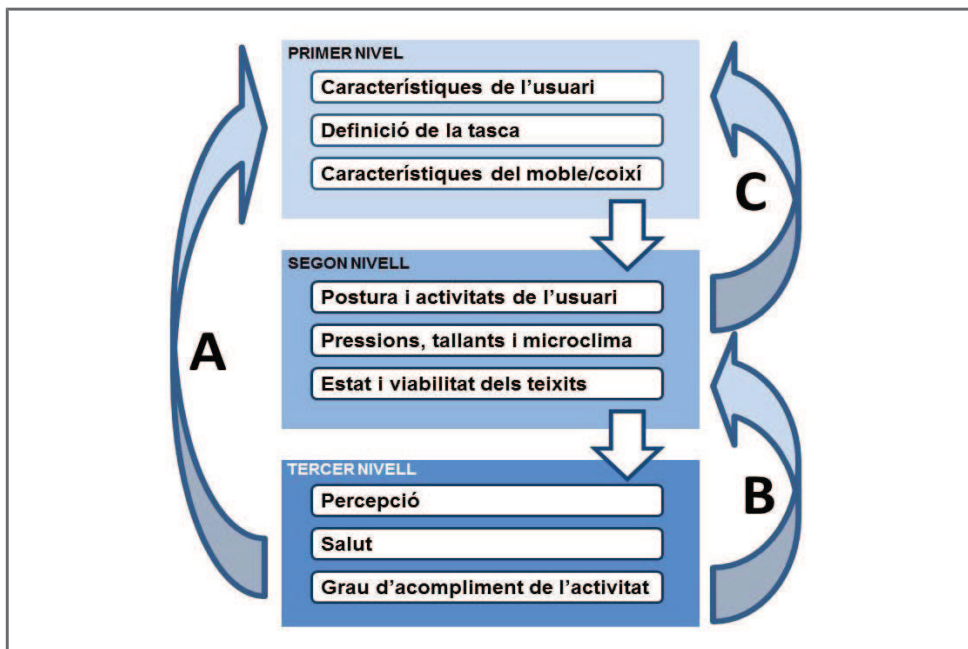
PRIMER NIVEL

Característiques de l'usuari

Definició de la tasca

Característiques del moble/coixí

SEGON NIVELL

Postura i activitats de l'usuari

Pressions, tallants i microclima

Estat i viabilitat dels teixits

TERCER NIVELL

Percepció

Salut

Grau d'acompliment de l'activitat

A

B

C